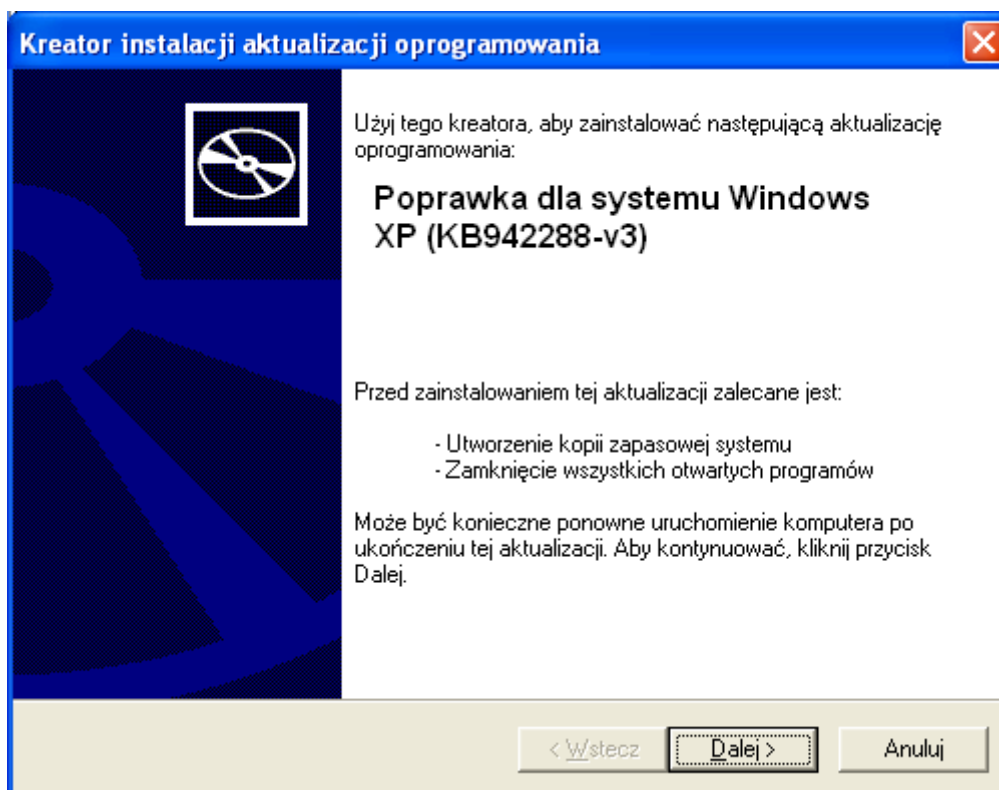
Kreator instalacji aktualizacji oprogramowania

Użyj tego kreatora, aby zainstalować następującą aktualizację oprogramowania:

Poprawka dla systemu Windows XP (KB942288-v3)

Przed zainstalowaniem tej aktualizacji zalecane jest:

- Utworzenie kopii zapasowej systemu
- Zamknięcie wszystkich otwartych programów

Może być konieczne ponowne uruchomienie komputera po ukończeniu tej aktualizacji. Aby kontynuować, kliknij przycisk Dalej.

< Wstecz | Dalej > | Anuluj